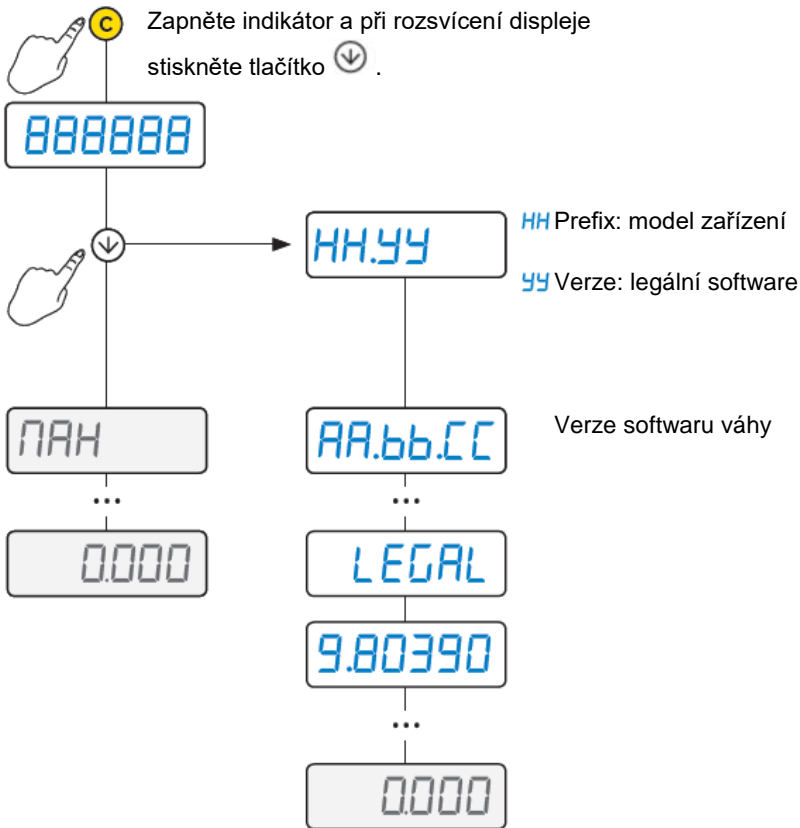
C

Zapněte indikátor a při rozsvícení displeje stiskněte tlačítko ⊕.

888888

HH.YY

HH Prefix: model zařízení

YY Verze: legální software

ПAH

...

0.000

AA.bb.CC

Verze softwaru váhy

...

LEGAL

9.80390

...

0.000